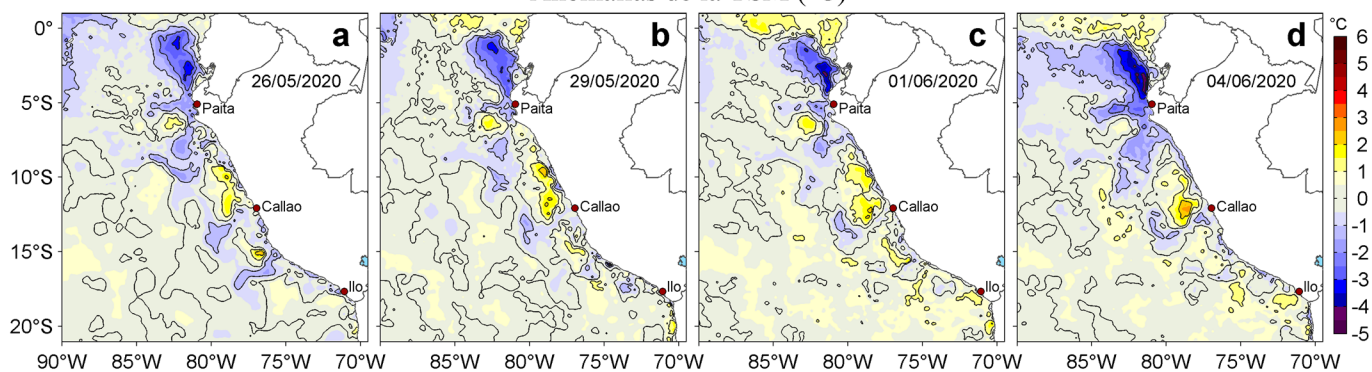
Anomalías de la TSM (°C)

a
26/05/2020
Paita
Callao
Ilo

b
29/05/2020
Paita
Callao
Ilo

c
01/06/2020
Paita
Callao
Ilo

d
04/06/2020
Paita
Callao
Ilo

0°
5°S
10°S
15°S
20°S

90°W 85°W 80°W 75°W 70°W
85°W 80°W 75°W 70°W
85°W 80°W 75°W 70°W
85°W 80°W 75°W 70°W

°C
6
5
4
3
2
1
0
-1
-2
-3
-4
-5